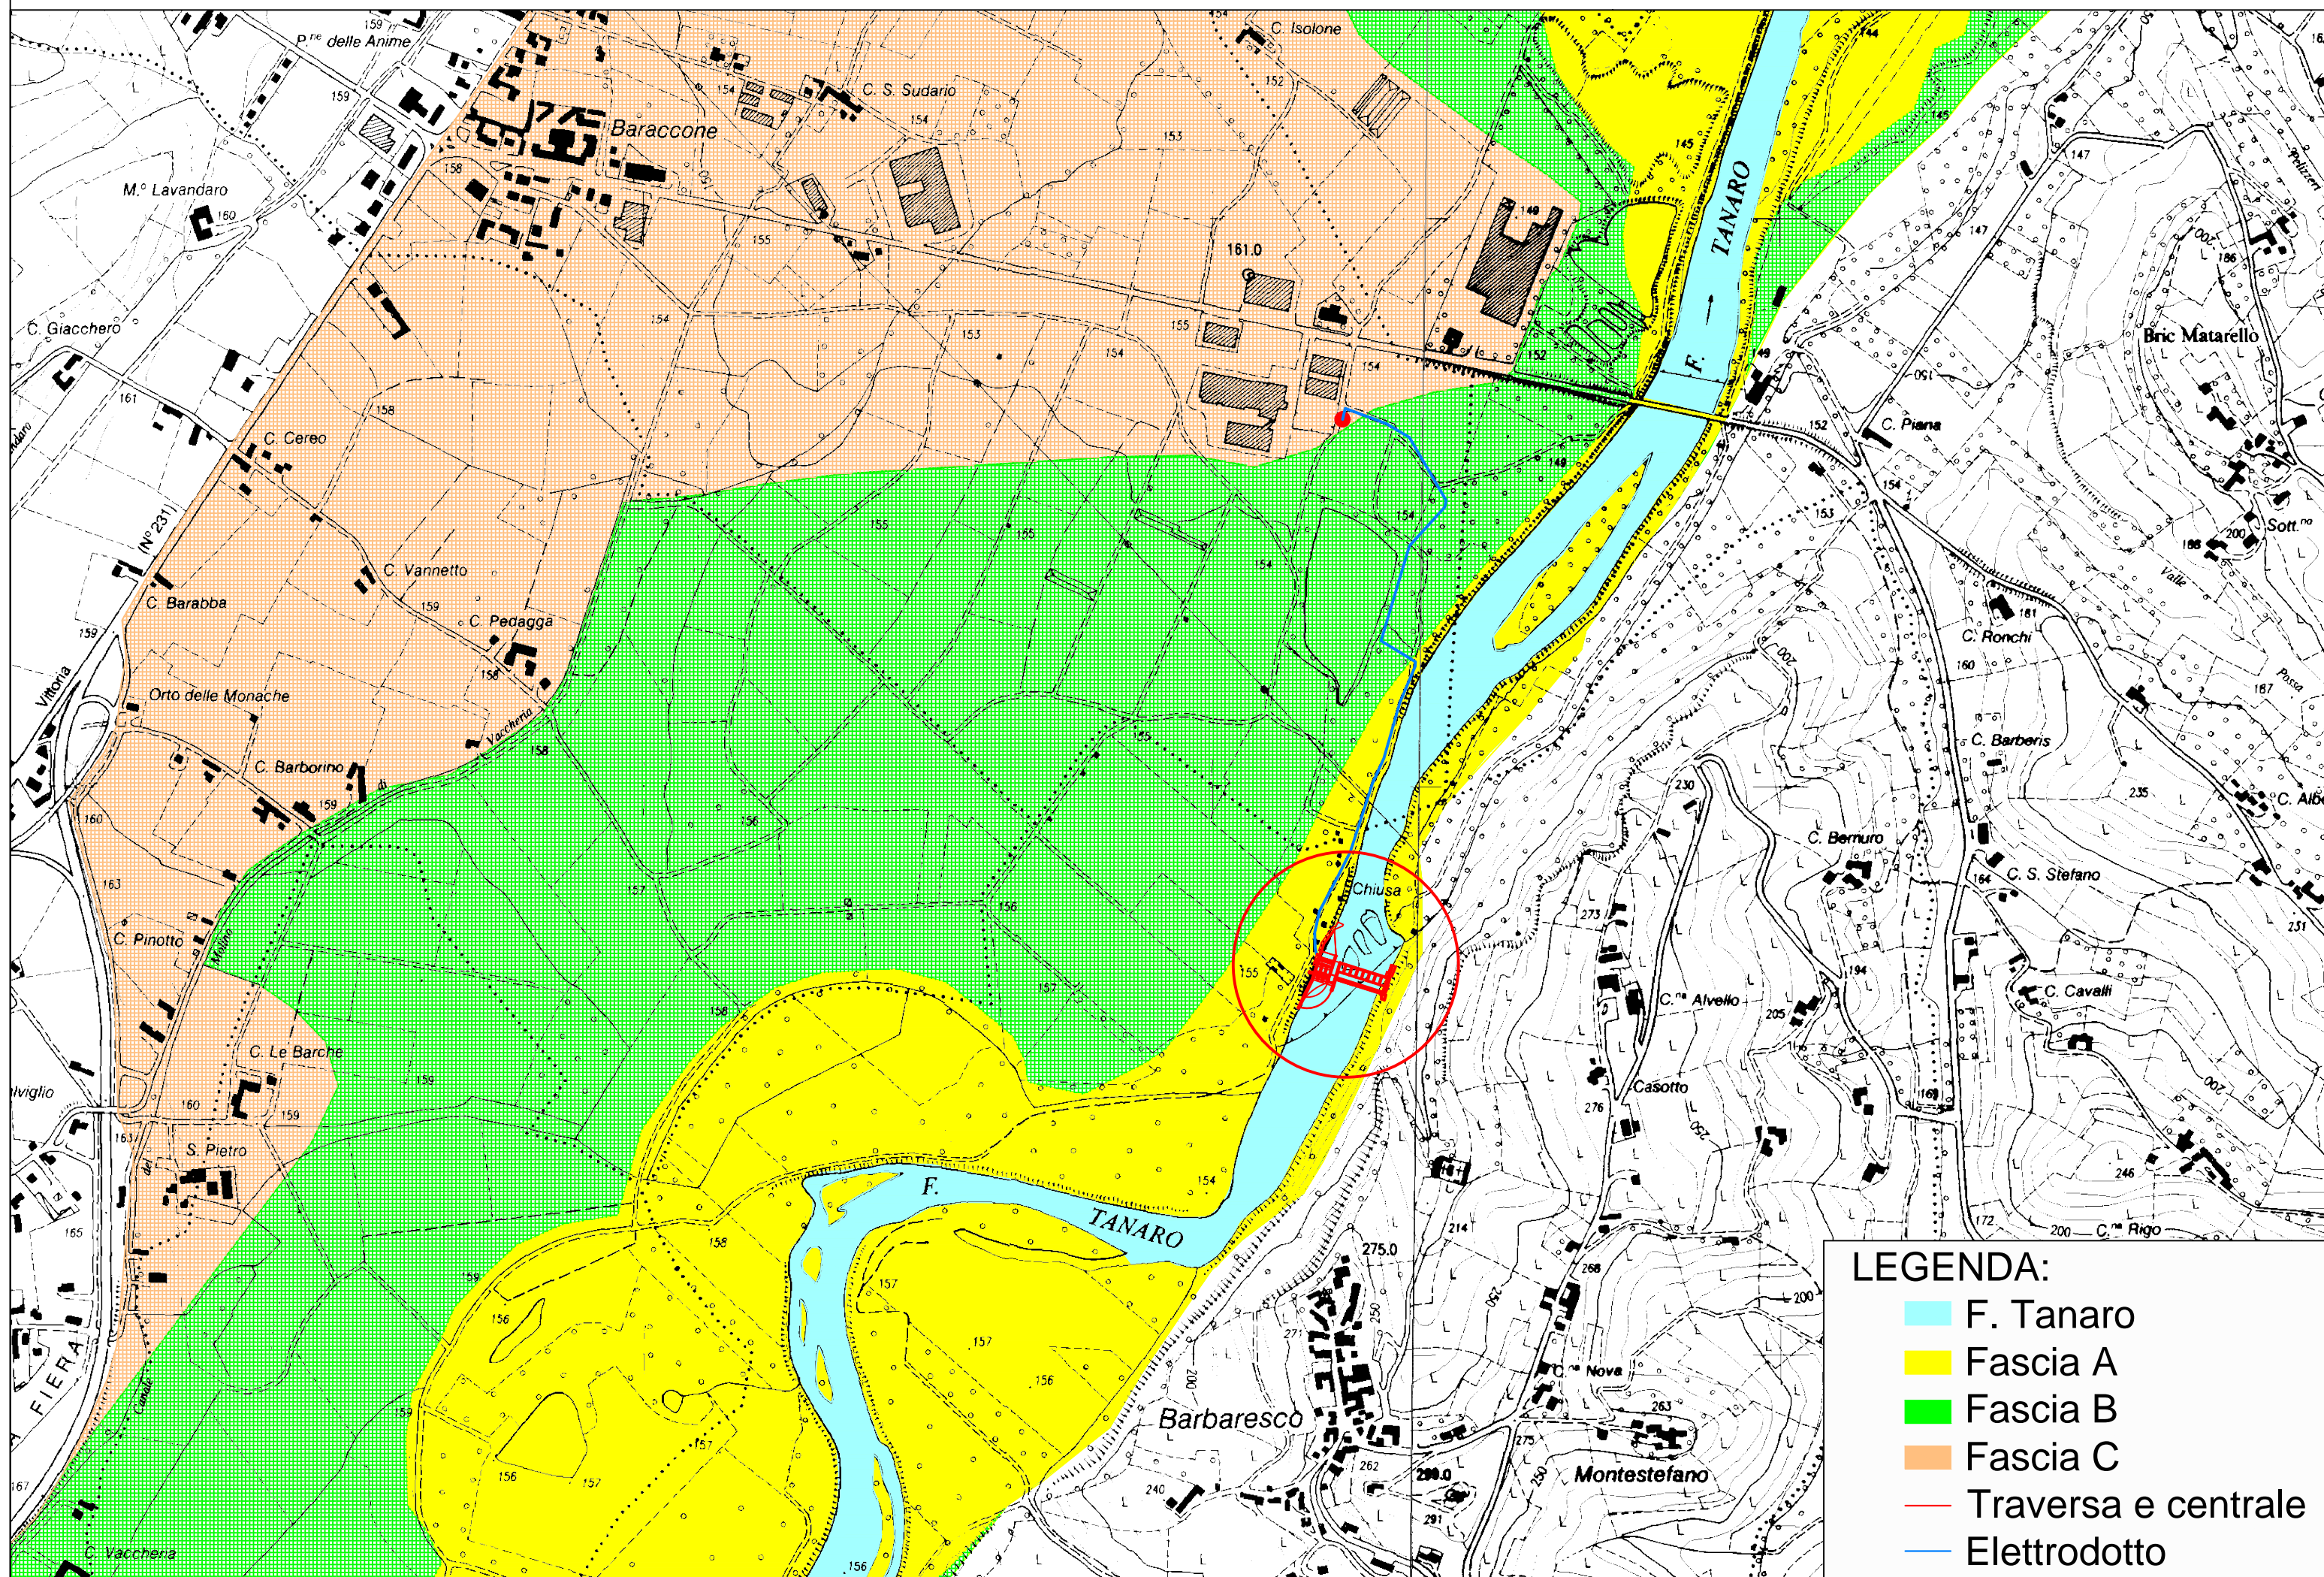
P.$^{ne}$ delle Anime
159
C. Isolone
C. S. Sudario
Baraccone
M.$^{o}$ Lavandaro
160
158
154
153
152
155
161.0
145
147
TANARO
F.
C. Giacchero
161
154
153
154
155
154
152
149
Bric Matarello
C. Piana
158
C. Cereo
148
152
154
153
Sott.$^{no}$
(N° 231)
155
155
154
186
200
C. Vannetto
159
C. Pedagga
154
Valle
181
C. Barabba
159
C. Ronchi
160
187
Vittoria
Orto delle Monache
158
Vaccheria
158
155
C. Barberis
C. Barborino
159
di
160
156
235
230
C. Bernuro
C. S. Stefano
164
163
157
Chiusa
273
156
C. Pinotto
Molino
155
157
158
194
C. Cavalli
C.$^{na}$ Alvello
205
C. Le Barche
159
Casotto
276
169
160
159
S. Pietro
165
F.
TANARO
154
246
214
172
200
C.$^{na}$ Rigo
158
275.0
157
268
159
156
157
156
C.$^{na}$ Nova
263
FIERA
Canale
159
157
Barbaresco
275
156
157
262
240
280.0
291
Montestefano
167
C. Vaccheria
156
LEGENDA:
F. Tanaro
Fascia A
Fascia B
Fascia C
Traversa e centrale
Elettrodotto